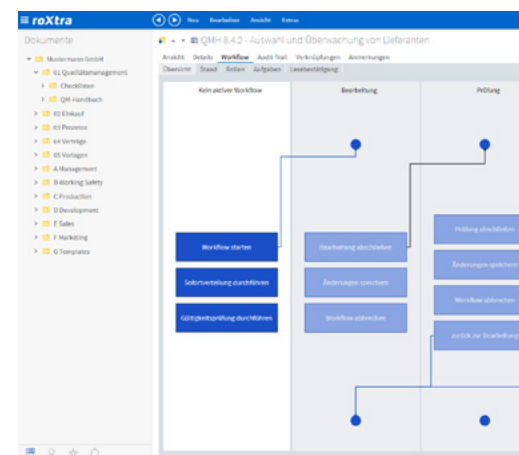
≡ roXtra

Neu Bearbeiten Ansicht Extras

Dokumente

Mustermann GmbH
01 Qualitätsmanagement
Checklisten
QM-Handbuch
02 Einkauf
03 Prozesse
04 Verträge
05 Vorlagen
A Management
B Working Safety
C Production
D Development
E Sales
F Marketing
G Templates

QMH 8.4.2 - Auswahl und Überwachung von Lieferanten

Ansicht Details Workflow Audit Trail Verknüpfungen Anmerkungen

Übersicht Stand Rollen Aufgaben Lesebestätigung

Kein aktiver Workflow

Bearbeitung

Prüfung

Workflow starten

Sofortverteilung durchführen

Gültigkeitsprüfung durchführen

Bearbeitung abschließen

Änderungen speichern

Workflow abbrechen

Prüfung abschließen

Änderungen speichern

Workflow abbrechen

zurück zur Bearbeitung